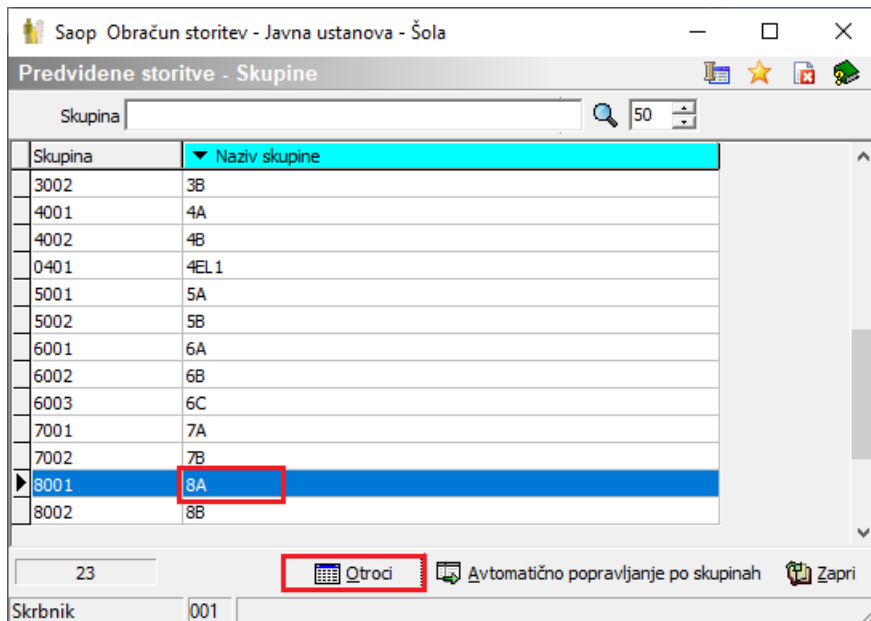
Saop Obračun storitev - Javna ustanova - Šola

Predvidene storitve - Skupine

Skupina

50

| Skupina | Naziv skupine |
|---|---|
| 3002 | 3B |
| 4001 | 4A |
| 4002 | 4B |
| 0401 | 4EL1 |
| 5001 | 5A |
| 5002 | 5B |
| 6001 | 6A |
| 6002 | 6B |
| 6003 | 6C |
| 7001 | 7A |
| 7002 | 7B |
| 8001 | 8A |
| 8002 | 8B |

23

Otroci

Avtomatično popravljanje po skupinah

Zapri

Skrbnik

001